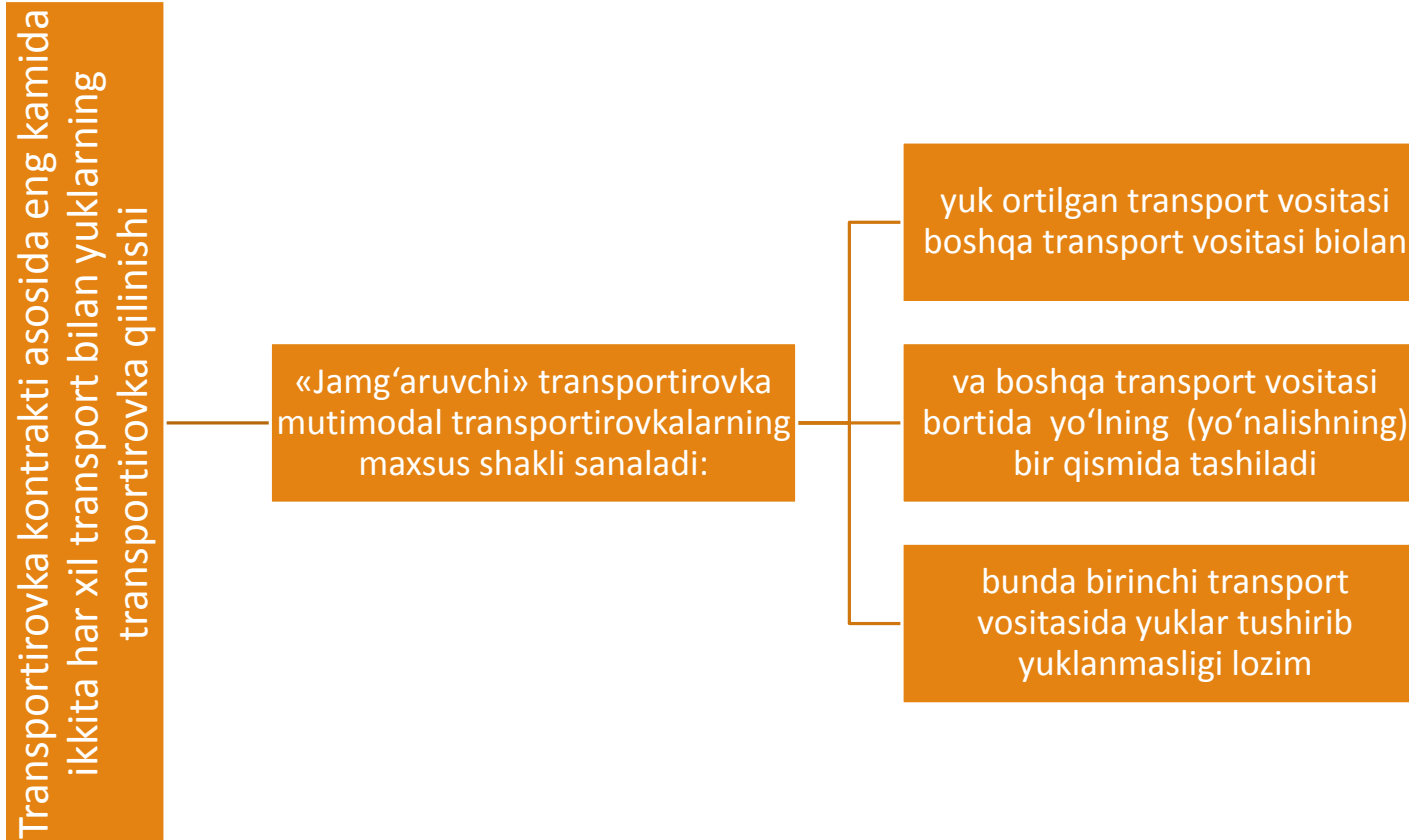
Transportirovka kontrakti asosida eng kamida ikkita har xil transport bilan yuklarning transportirovka qilinishi

«Jamg‘aruvchi» transportirovka mutimodal transportirovkalarning maxsus shakli sanaladi:

yuk ortilgan transport vositasi boshqa transport vositasi biolan

va boshqa transport vositasi bortida yo‘lning (yo‘nalishning) bir qismida tashiladi

bunda birinchi transport vositasida yuklar tushirib yuklanmasligi lozim